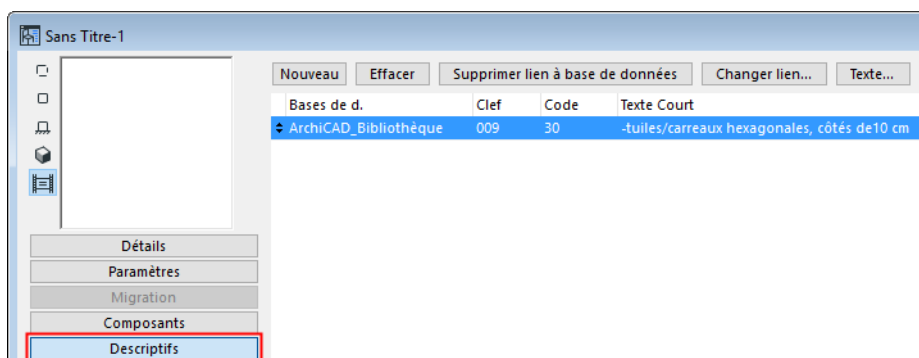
Sans Titre-1

Nouveau | Effacer | Supprimer lien à base de données | Changer lien... | Texte...

| Bases de d. | Clef | Code | Texte Court |
|---|---|---|---|
| ArchiCAD_Bibliothèque | 009 | 30 | -tuiles/carreaux hexagonales, côtés de10 cm |

Détails
Paramètres
Migration
Composants
Descriptifs